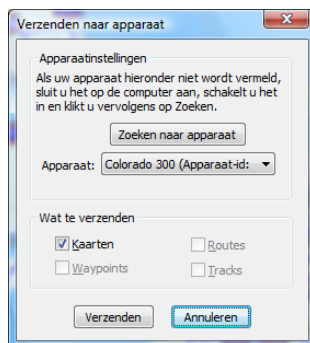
Verzenden naar apparaat

Apparaatinstellingen

Als uw apparaat hieronder niet wordt vermeld, sluit u het op de computer aan, schakelt u het in en klikt u vervolgens op Zoeken.

Zoeken naar apparaat

Apparaat: Colorado 300 (Apparaat-id:

Wat te verzenden

Kaarten

Routes

Waypoints

Tracks

Verzenden

Annuleren